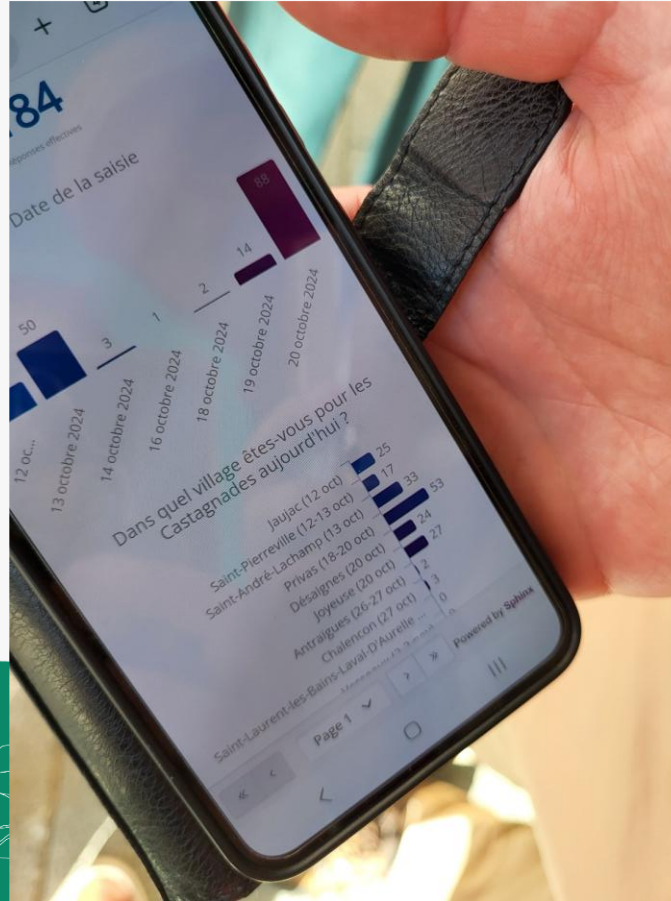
+

184
réponses effectuées

Date de la saisie

88
14
2
1
3
50

12 oc...
13 octobre 2024
14 octobre 2024
16 octobre 2024
18 octobre 2024
19 octobre 2024
20 octobre 2024

Dans quel village êtes-vous pour les Castagnades aujourd'hui ?

Jaujac (12 oct) 25
Saint-Pierreville (12-13 oct) 17
Saint-André-Lachamp (13 oct) 33
Privas (18-20 oct) 53
Désaignes (20 oct) 24
Joyeuse (20 oct) 27
Antraigues (26-27 oct) 2
Chalencon (27 oct) 3
Saint-Laurent-les-Bains-Laval-D'Aurelle ... 0
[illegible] 0

Powered by Sphinx

« ‹ Page 1 › »